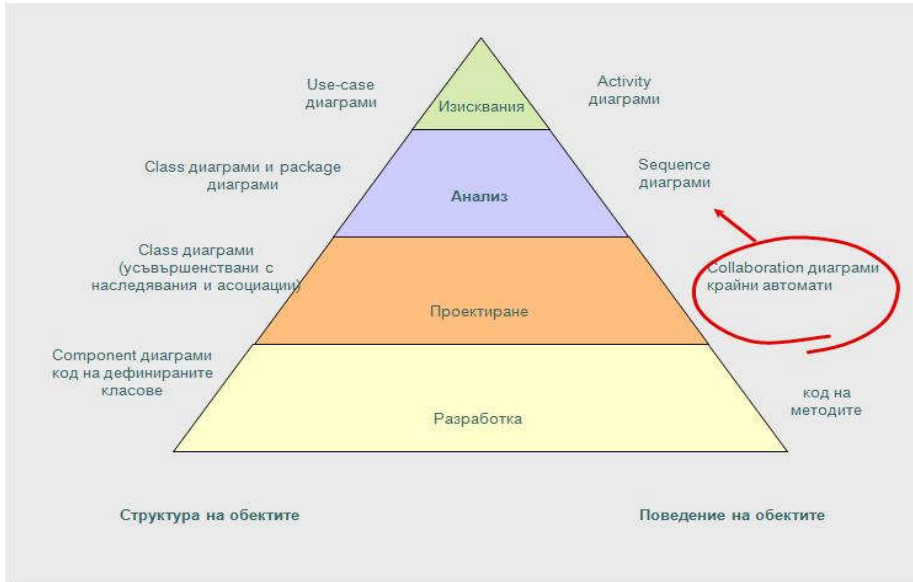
Use-case диаграми

Изисквания

Activity диаграми

Class диаграми и package диаграми

Анализ

Sequence диаграми

Class диаграми (усъвършенствани с наследявания и асоциации)

Проектиране

Collaboration диаграми крайни автомати

Component диаграми код на дефинираните класове

Разработка

код на методите

Структура на обектите

Поведение на обектите